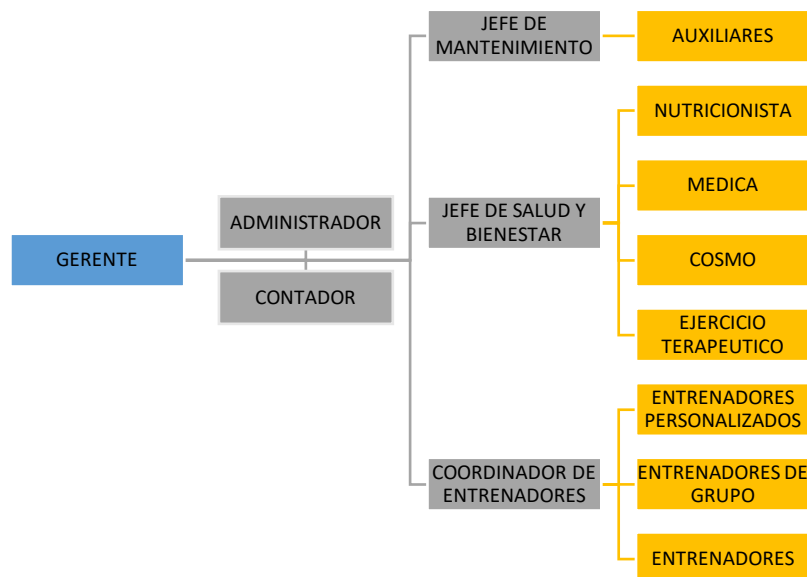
GERENTE

ADMINISTRADOR

CONTADOR

JEFE DE MANTENIMIENTO

AUXILIARES

JEFE DE SALUD Y BIENESTAR

NUTRICIONISTA

MEDICA

COSMO

EJERCICIO TERAPEUTICO

COORDINADOR DE ENTRENADORES

ENTRENADORES PERSONALIZADOS

ENTRENADORES DE GRUPO

ENTRENADORES